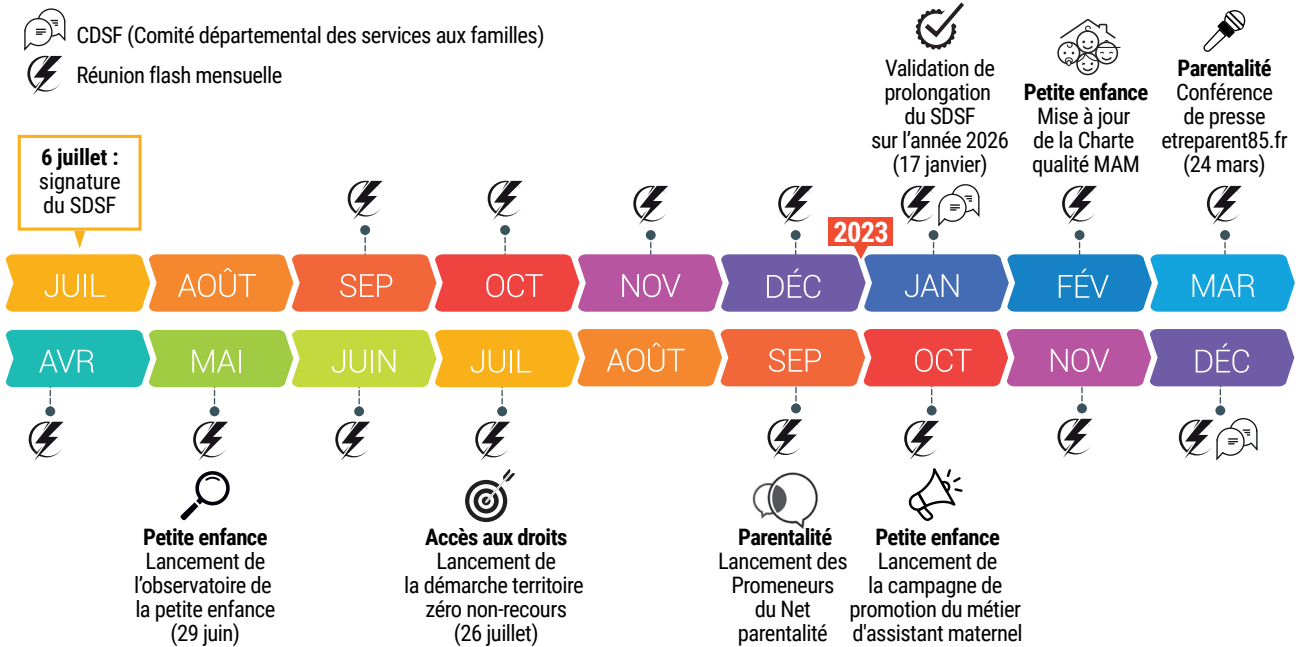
CDSF (Comité départemental des services aux familles)

Réunion flash mensuelle

6 juillet : signature du SDSF

Validation de prolongation du SDSF sur l'année 2026 (17 janvier)

Petite enfance
Mise à jour de la Charte qualité MAM

Parentalité
Conférence de presse etreparent85.fr (24 mars)

2023

| JUIL | AOÛT | SEP | OCT | NOV | DÉC | JAN | FÉV | MAR |
|---|---|---|---|---|---|---|---|---|

| AVR | MAI | JUIN | JUIL | AOÛT | SEP | OCT | NOV | DÉC |
|---|---|---|---|---|---|---|---|---|

Petite enfance
Lancement de l'observatoire de la petite enfance (29 juin)

Accès aux droits
Lancement de la démarche territoire zéro non-recours (26 juillet)

Parentalité
Lancement des Promeneurs du Net parentalité

Petite enfance
Lancement de la campagne de promotion du métier d'assistant maternel